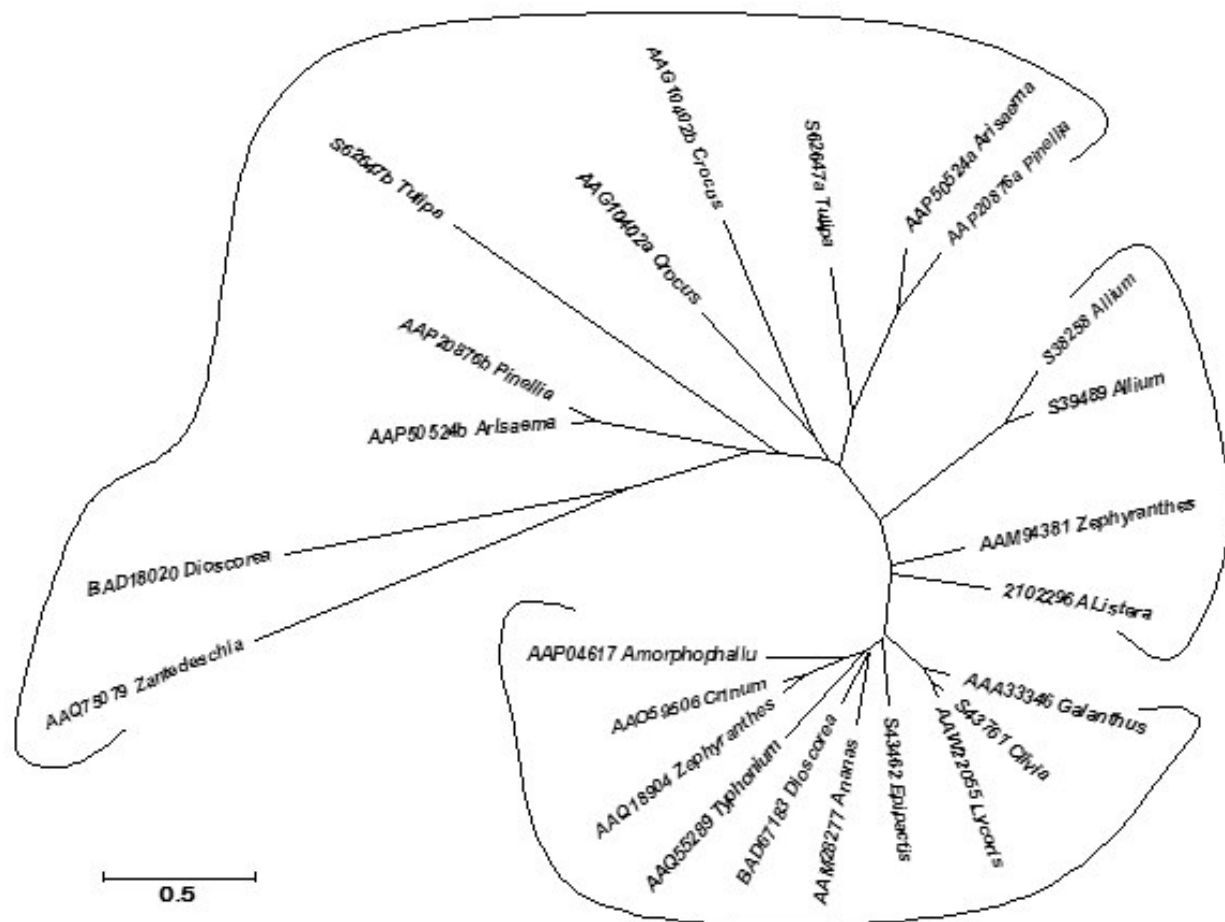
S62647b Tulipa

AAG10402b Crocus

AAG10402a Crocus

S62647a Tulipa

AAP50524a Arisaema

AAP20876a Pinellia

AAP20876b Pinellia

AAP50524b Arisaema

S38258 Allium

S39489 Allium

AAM94381 Zephyranthes

2102296A Listera

BAD18020 Dioscorea

AAQ75079 Zantedeschia

AAP04617 Amorphophallu

AAO59506 Crinum

AAQ18904 Zephyranthes

AAQ55289 Typhonium

BAD67163 Dioscorea

AAM28277 Ananas

S43462 Epipactis

AAW22055 Lycoris

S43761 Clivia

AAA33346 Galanthus

0.5